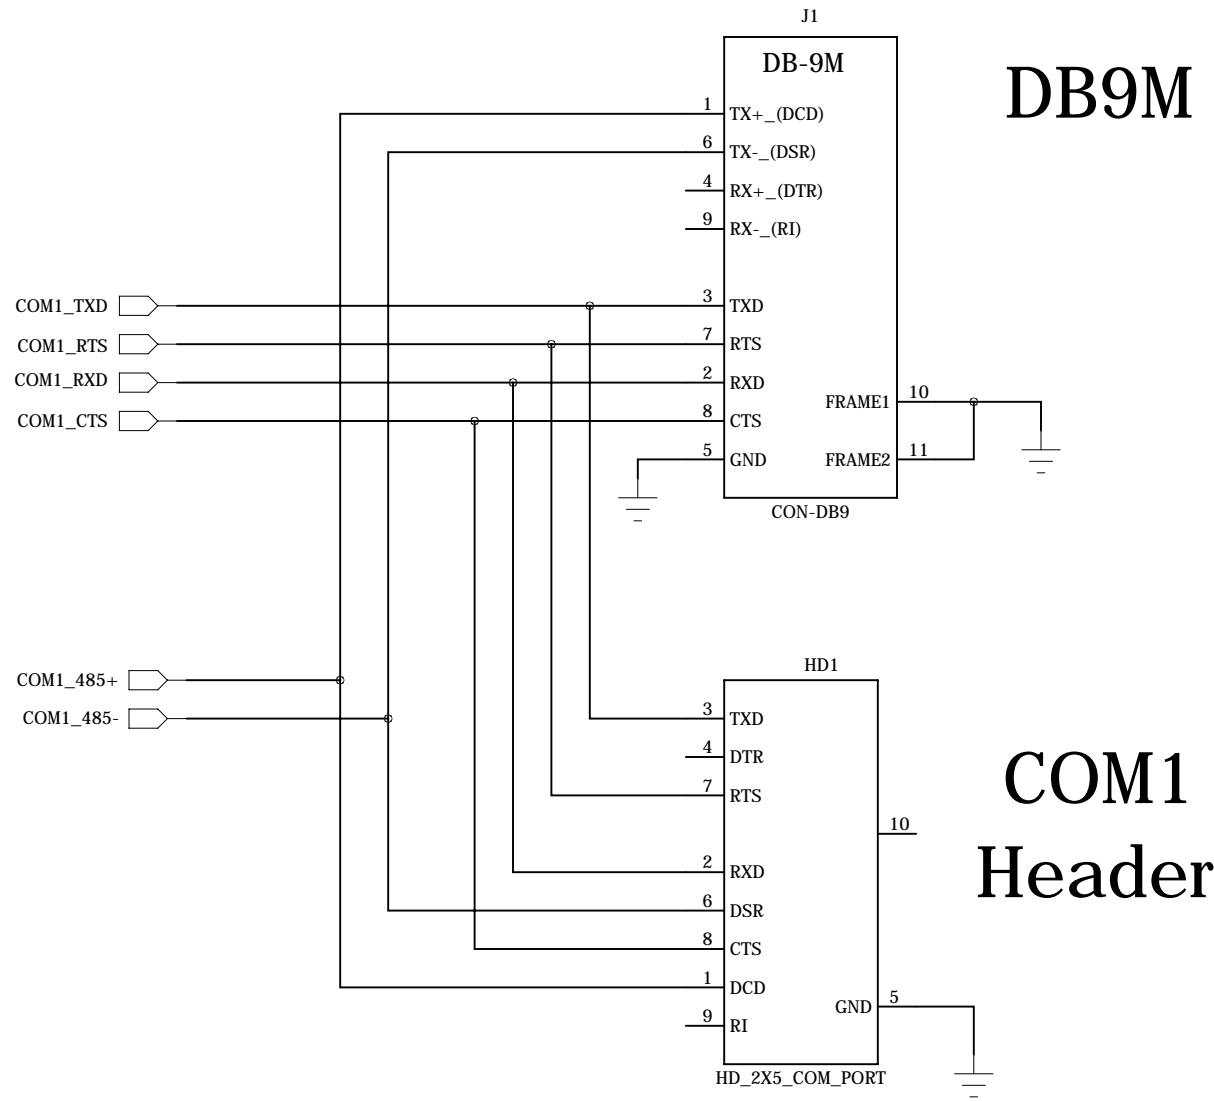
J1

DB-9M

DB9M

1 TX+_(DCD)
6 TX-_(DSR)
4 RX+_(DTR)
9 RX-_(RI)

COM1_TXD
COM1_RTS
COM1_RXD
COM1_CTS

3 TXD
7 RTS
2 RXD
8 CTS
5 GND

FRAME1 10
FRAME2 11

CON-DB9

HD1

COM1_485+
COM1_485-

3 TXD
4 DTR
7 RTS
10
2 RXD
6 DSR
8 CTS
1 DCD
9 RI
GND 5

COM1
Header

HD_2X5_COM_PORT